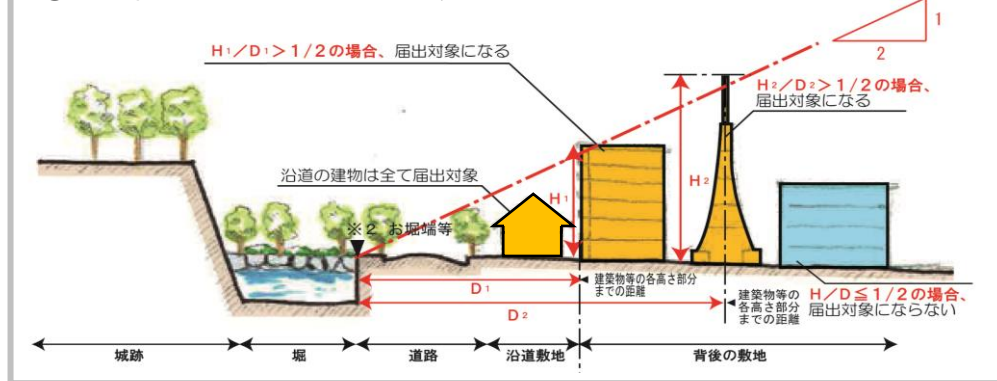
1

2

$H_1/D_1 > 1/2$の場合、届出対象になる

$H_2/D_2 > 1/2$の場合、届出対象になる

沿道の建物は全て届出対象

※２ お堀端等

$H_1$

$H_2$

$D_1$

$D_2$

建築物等の各高さ部分までの距離

建築物等の各高さ部分までの距離

$H/D \leqq 1/2$の場合、届出対象にならない

城跡

堀

道路

沿道敷地

背後の敷地